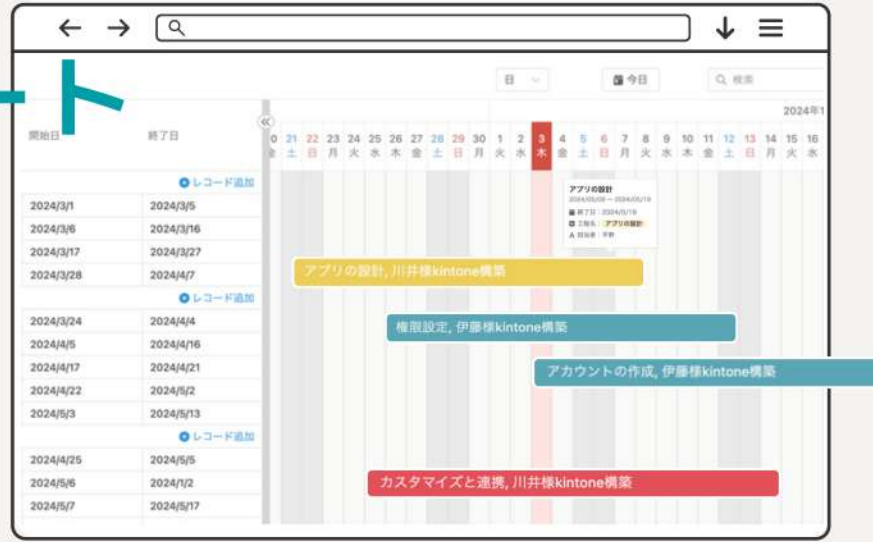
ト

日

今日

検索

2024年1

開始日 終了日

0 21 22 23 24 25 26 27 28 29 30 1 2 3 4 5 6 7 8 9 10 11 12 13 14 15 16
金 土 日 月 火 水 木 金 土 日 月 火 水 木 金 土 日 月 火 水 木 金 土 日 月 火 水

レコード追加

| 開始日 | 終了日 |
|---|---|
| 2024/3/1 | 2024/3/5 |
| 2024/3/6 | 2024/3/16 |
| 2024/3/17 | 2024/3/27 |
| 2024/3/28 | 2024/4/7 |

レコード追加

| 開始日 | 終了日 |
|---|---|
| 2024/3/24 | 2024/4/4 |
| 2024/4/5 | 2024/4/16 |
| 2024/4/17 | 2024/4/21 |
| 2024/4/22 | 2024/5/2 |
| 2024/5/3 | 2024/5/13 |

レコード追加

| 開始日 | 終了日 |
|---|---|
| 2024/4/25 | 2024/5/5 |
| 2024/5/6 | 2024/1/2 |
| 2024/5/7 | 2024/5/17 |

アプリの設計
2024/05/08 — 2024/05/19
終了日：2024/5/19
工程名：アプリの設計
担当者：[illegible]

アプリの設計, 川井様kintone構築

権限設定, 伊藤様kintone構築

アカウントの作成, 伊藤様kintone構築

カスタマイズと連携, 川井様kintone構築